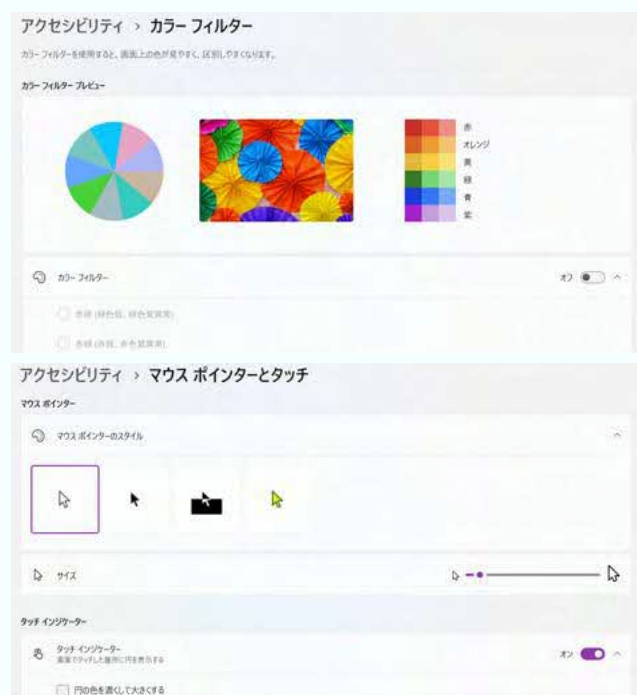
アクセシビリティ › カラー フィルター

カラー フィルターを使用すると、画面上の色が見やすく、区別しやすくなります。

カラー フィルター プレビュー

赤
オレンジ
黄
緑
青
紫

カラー フィルター

オフ

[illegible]

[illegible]

アクセシビリティ › マウス ポインターとタッチ

マウス ポインター

マウス ポインターのスタイル

サイズ

タッチ インジケーター

タッチ インジケーター
画面でタッチした場所に円を表示する

オン

円の色を濃くして大きくする